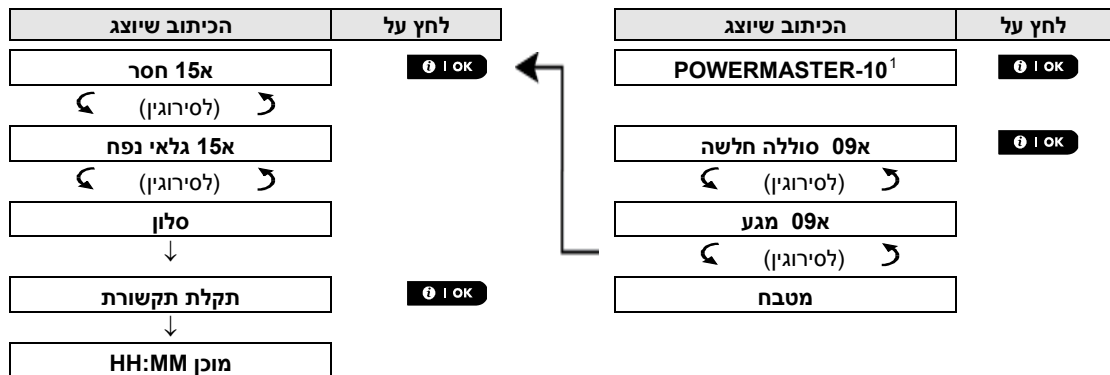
| לחץ על | הכיתוב שיוצג |
|---|---|
| OK | POWERMASTER-10$^1$ |
| OK | א09 סוללה חלשה |
| | (לסירוגין) |
| | א09 מגע |
| | (לסירוגין) |
| | מטבח |

| לחץ על | הכיתוב שיוצג |
|---|---|
| OK | א15 חסר |
| | (לסירוגין) |
| | א15 גלאי נפח |
| | (לסירוגין) |
| | סלון |
| OK | תקלת תקשורת |
| | מוכן HH:MM |